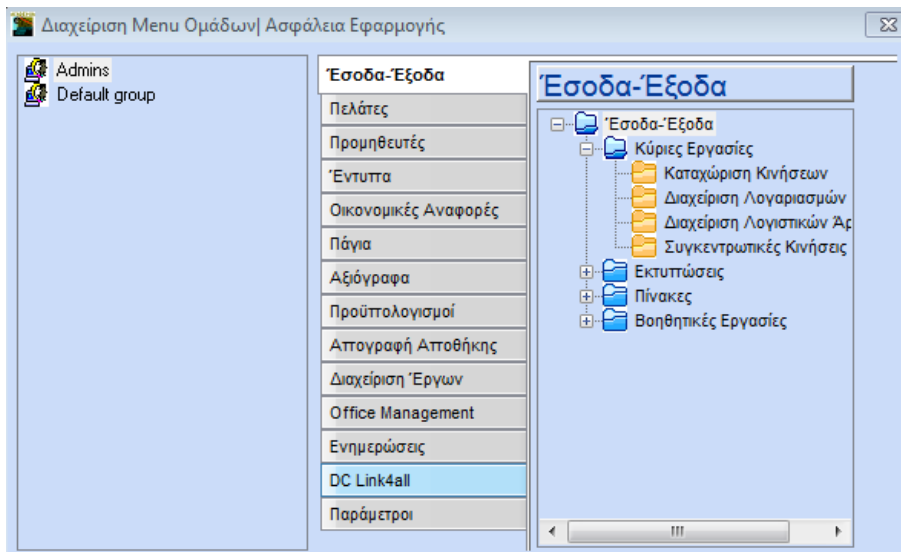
Διαχείριση Menu Ομάδων| Ασφάλεια Εφαρμογής

Admins
Default group

Έσοδα-Έξοδα
Πελάτες
Προμηθευτές
Έντυπα
Οικονομικές Αναφορές
Πάγια
Αξιόγραφα
Προϋπολογισμοί
Απογραφή Αποθήκης
Διαχείριση Έργων
Office Management
Ενημερώσεις
DC Link4all
Παράμετροι

Έσοδα-Έξοδα

Έσοδα-Έξοδα
Κύριες Εργασίες
Καταχώριση Κινήσεων
Διαχείριση Λογαριασμών
Διαχείριση Λογιστικών Άρ
Συγκεντρωτικές Κινήσεις
Εκτυπώσεις
Πίνακες
Βοηθητικές Εργασίες